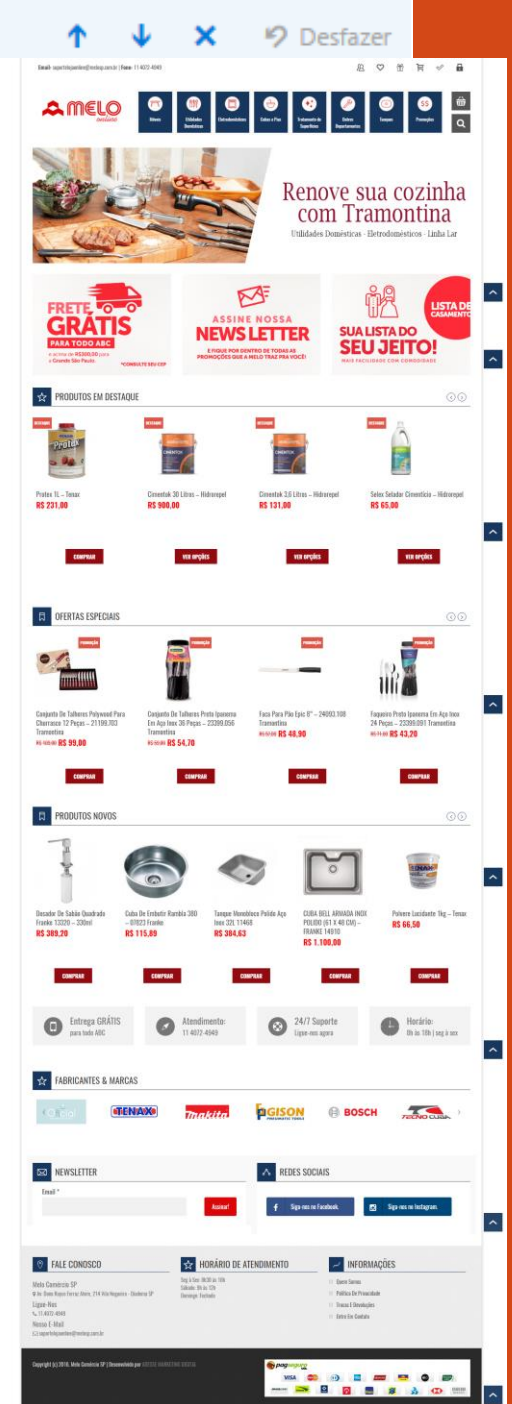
Desfazer

Email: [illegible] | Fone: 11 4072-4949

MELO

Nivels | Utilidades Domésticas | Eletrodomésticos | Sabão e Pias | Tratamento de Superfícies | Outros Departamentos | Tanques | Promoções

Renove sua cozinha com Tramontina
Utilidades Domésticas - Eletrodomésticos - Linha Lar

FRETE GRÁTIS PARA TODO ABC
e acima de R$300,00 para a Grande São Paulo
*CONSULTE SEU CEP

ASSINE NOSSA NEWS LETTER
E FIQUE POR DENTRO DE TODAS AS PROMOÇÕES QUE A MELO TRAZ PRA VOCÊ!

LISTA DE CASAMENTO
SUA LISTA DO SEU JEITO!
MAIS FACILIDADE COM COMODIDADE

PRODUTOS EM DESTAQUE

DESTAQUE
Protex 1L – Tenax
R$ 231,00
COMPRAR

DESTAQUE
Cimentok 30 Litros – Hidrorepel
R$ 900,00
VER OPÇÕES

DESTAQUE
Cimentok 3,6 Litros – Hidrorepel
R$ 131,00
VER OPÇÕES

DESTAQUE
Selex Selador Cimentício – Hidrorepel
R$ 65,00
VER OPÇÕES

OFERTAS ESPECIAIS

PROMOÇÃO
Conjunto De Talheres Polywood Para Churrasco 12 Peças – 21199.703 Tramontina
R$ 103,00 R$ 99,00
COMPRAR

PROMOÇÃO
Conjunto De Talheres Preto Ipanema Em Aço Inox 36 Peças – 23399.056 Tramontina
R$ 59,00 R$ 54,70
COMPRAR

PROMOÇÃO
Faca Para Pão Epic 8" – 24093.108 Tramontina
R$ 57,00 R$ 48,90
COMPRAR

PROMOÇÃO
Faqueiro Preto Ipanema Em Aço Inox 24 Peças – 23399.091 Tramontina
R$ 71,00 R$ 43,20
COMPRAR

PRODUTOS NOVOS

Dosador De Sabão Quadrado Franke 13229 – 330ml
R$ 389,20
COMPRAR

Cuba De Embutir Rambla 380 – 07823 Franke
R$ 115,89
COMPRAR

Tanque Monobloco Polido Aço Inox 32L 11468
R$ 384,63
COMPRAR

CUBA BELL ARMADA INOX POLIDO (61 X 40 CM) – FRANKE 14910
R$ 1.100,00
COMPRAR

Polvere Lucidante 1kg – Tenax
R$ 66,50
COMPRAR

Entrega GRÁTIS para todo ABC
Atendimento: 11 4072-4949
24/7 Suporte Ligue-nos agora
Horário: 8h às 18h | seg à sex

FABRICANTES & MARCAS

TENAX | makita | GISON | BOSCH | TECNO CUBA

NEWSLETTER
Email *
Assinar!

REDES SOCIAIS
Siga-nos no Facebook.
Siga-nos no Instagram.

FALE CONOSCO
Melo Comércio SP
Av. Dona Roque Ferraz Alves, 214 Vila Nogueira - Diadema SP
Ligue-Nos
11 4072-4949
Nosso E-Mail
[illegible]

HORÁRIO DE ATENDIMENTO
Seg à Sex: 08:00 às 18h
Sábado: 8h às 12h
Domingo: Fechado

INFORMAÇÕES
Quem Somos
Política De Privacidade
Trocas E Devoluções
Entre Em Contato

Copyright (c) 2018. Melo Comércio SP | Desenvolvido por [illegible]

pagseguro